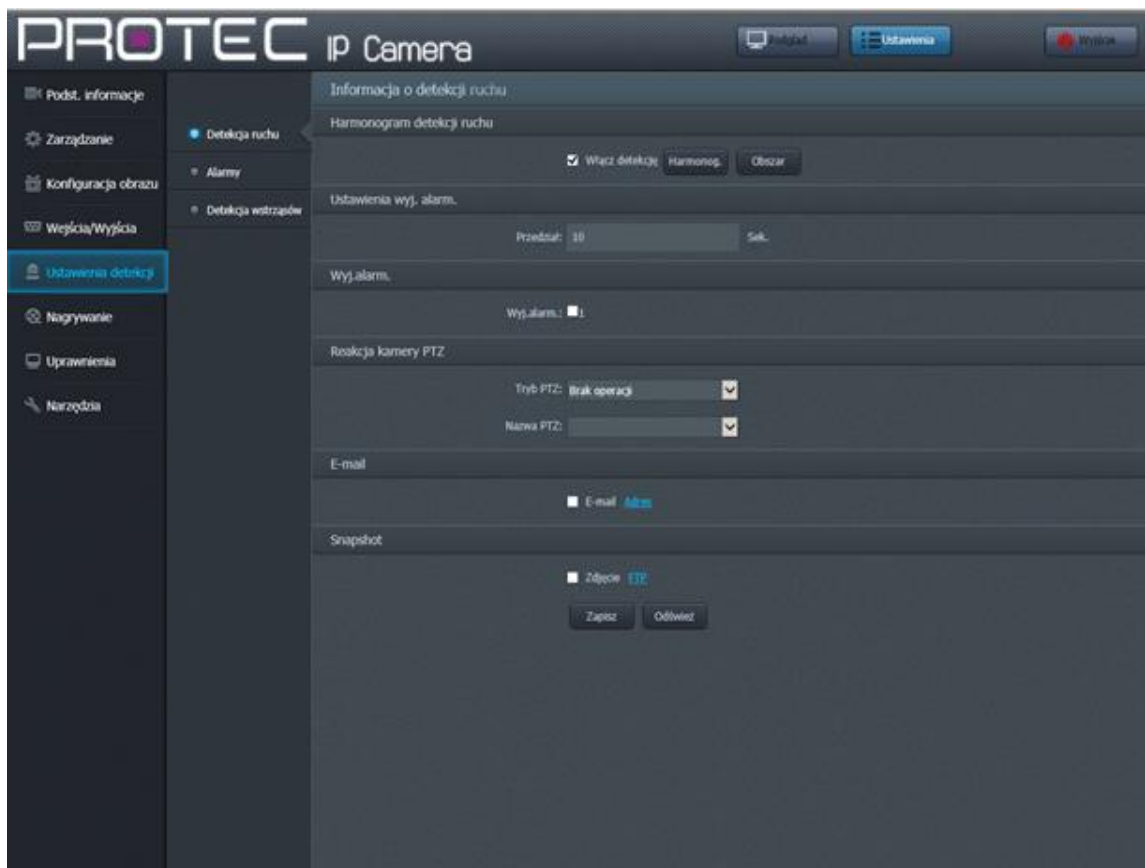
PROTEC IP Camera

Podgląd
Ustawienia
Wyloguj

Podst. informacje
Zarządzanie
Konfiguracja obrazu
Wejścia/Wyjścia
Ustawienia detekcji
Nagrywanie
Uprawnienia
Narzędzia

Detekcja ruchu
Alarmy
Detekcja wstrząsów

Informacja o detekcji ruchu

Harmonogram detekcji ruchu

Włącz detekcję Harmonog. Obszar

Ustawienia wyj. alarm.

Przedział: 10 Sek.

Wyj.alarm.

Wyj.alarm.: 1

Reakcja kamery PTZ

Tryb PTZ: Brak operacji

Nazwa PTZ:

E-mail

E-mail Adres

Snapshot

Zdjęcie FTP

Zapisz Odśwież